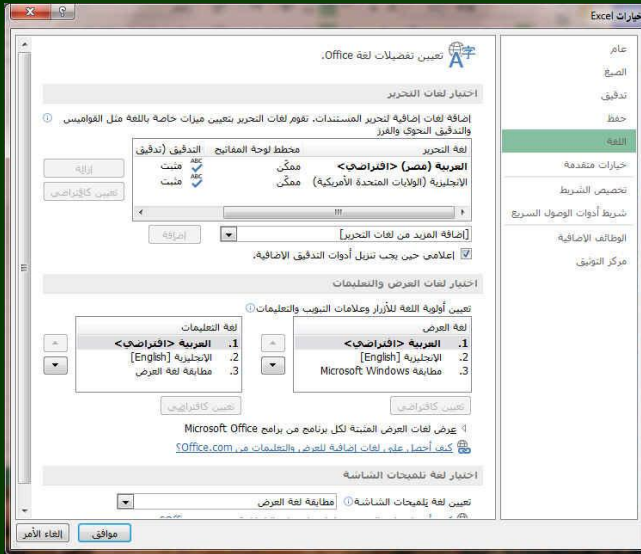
خيارات Excel

عام
الصيغ
تدقيق
حفظ
اللغة
خيارات متقدمة
تخصيص الشريط
شريط أدوات الوصول السريع
الوظائف الإضافية
مركز التوثيق

تعيين تفضيلات لغة Office.

اختيار لغات التحرير

إضافة لغات إضافية لتحرير المستندات. تقوم لغات التحرير بتعيين ميزات خاصة باللغة مثل القواميس والتدقيق النحوي والفرز

| لغة التحرير | مخطط لوحة المفاتيح | التدقيق (تدقيق |
|---|---|---|
| العربية (مصر) <افتراضي> | ممكّن | مثبت |
| الإنجليزية (الولايات المتحدة الأمريكية) | ممكّن | مثبت |

إزالة
تعيين كافتراضي

[إضافة المزيد من لغات التحرير]
إضافة

إعلامي حين يجب تنزيل أدوات التدقيق الإضافية.

اختيار لغات العرض والتعليمات

تعيين أولوية اللغة للأزرار وعلامات التبويب والتعليمات

| لغة العرض |
|---|
| 1. العربية <افتراضي> |
| 2. الإنجليزية [English] |
| 3. مطابقة Microsoft Windows |

| لغة التعليمات |
|---|
| 1. العربية <افتراضي> |
| 2. الإنجليزية [English] |
| 3. مطابقة لغة العرض |

تعيين كافتراضي
تعيين كافتراضي

عرض لغات العرض المثبتة لكل برنامج من برامج Microsoft Office

كيف أحصل على لغات إضافية للعرض والتعليمات من Office.com؟

اختيار لغة تلميحات الشاشة

تعيين لغة تلميحات الشاشة مطابقة لغة العرض

موافق
إلغاء الأمر